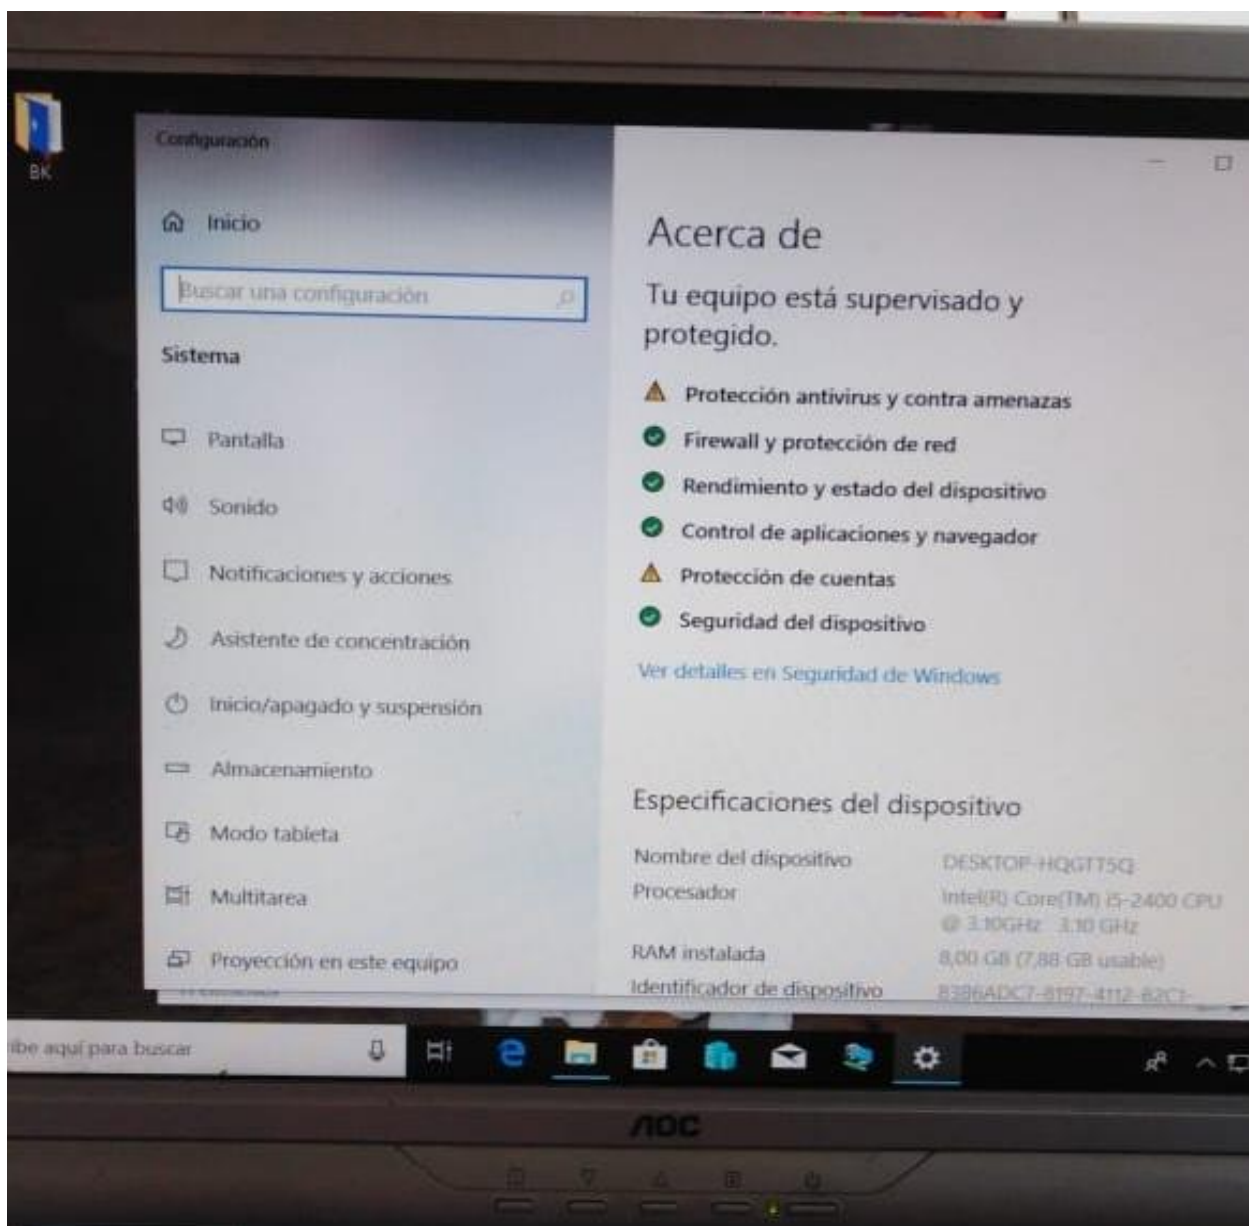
BK

Configuración

Inicio

Buscar una configuración

Sistema

Pantalla

Sonido

Notificaciones y acciones

Asistente de concentración

Inicio/apagado y suspensión

Almacenamiento

Modo tableta

Multitarea

Proyección en este equipo

Acerca de

Tu equipo está supervisado y protegido.

Protección antivirus y contra amenazas

Firewall y protección de red

Rendimiento y estado del dispositivo

Control de aplicaciones y navegador

Protección de cuentas

Seguridad del dispositivo

Ver detalles en Seguridad de Windows

Especificaciones del dispositivo

| | |
|---|---|
| Nombre del dispositivo | DESKTOP-HQGTT5Q |
| Procesador | Intel(R) Core(TM) i5-2400 CPU @ 3.10GHz 3.10 GHz |
| RAM instalada | 8,00 GB (7,88 GB usable) |
| Identificador de dispositivo | 8386ADC7-8197-4112-82C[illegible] |

ibe aquí para buscar

AOC